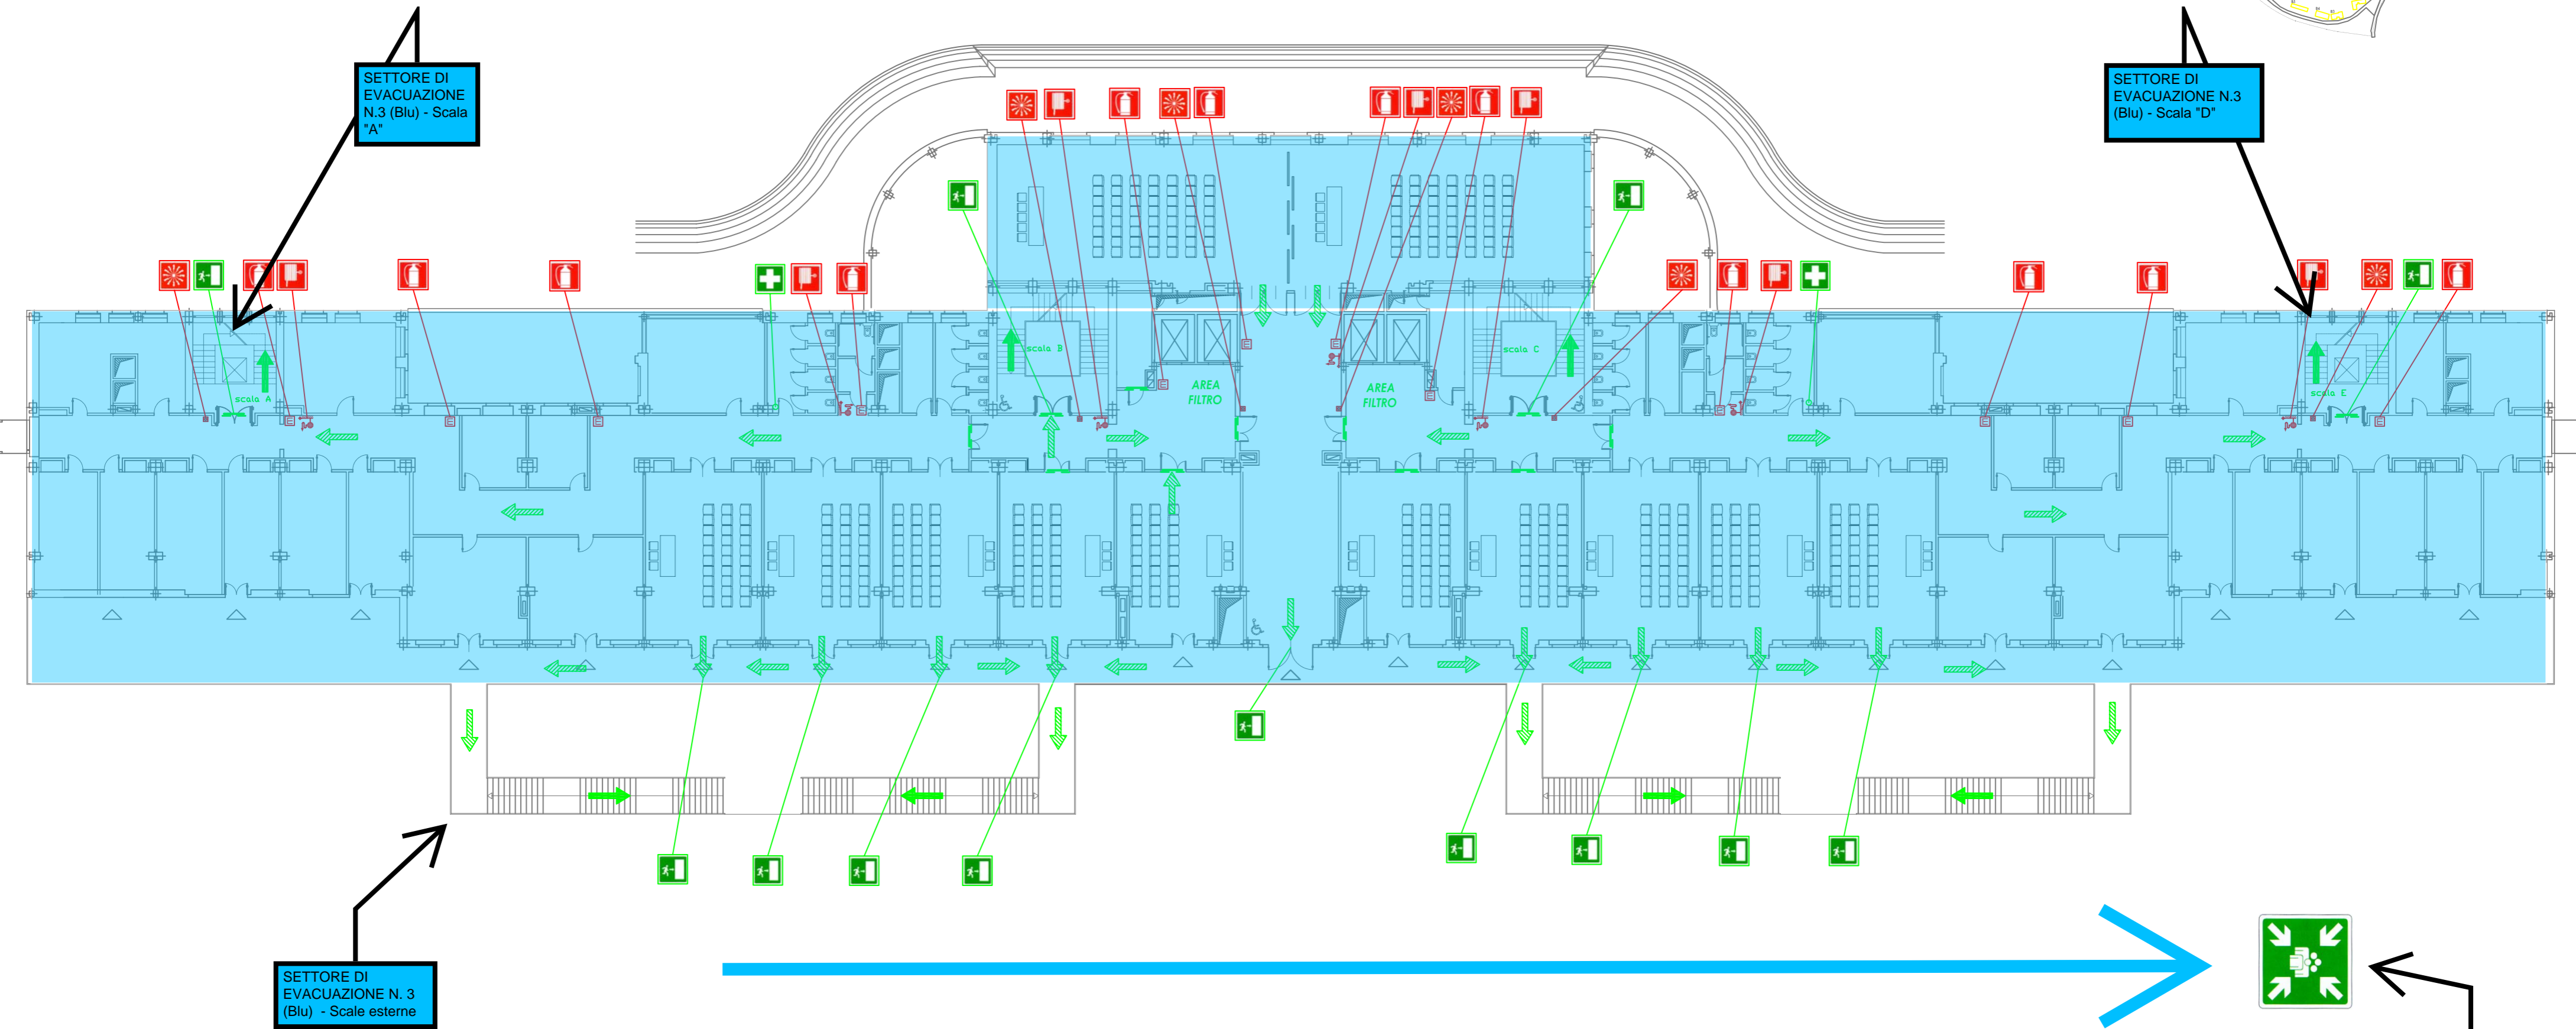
SETTORE DI EVACUAZIONE N.3 (Blu) - Scala "A"

SETTORE DI EVACUAZIONE N.3 (Blu) - Scala "D"

scala A

scala B

AREA FILTRO

AREA FILTRO

scala C

scala E

SETTORE DI EVACUAZIONE N. 3 (Blu) - Scale esterne